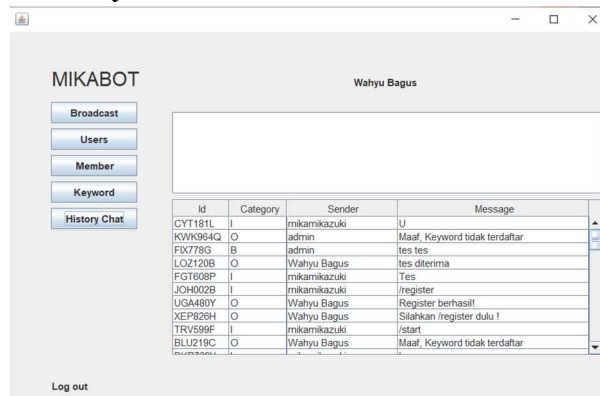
MIKABOT

Wahyu Bagus

Broadcast

Users

Member

Keyword

History Chat

| Id | Category | Sender | Message |
|---|---|---|---|
| CYT181L | I | mikamikazuki | U |
| KWK964Q | O | admin | Maaf, Keyword tidak terdaftar |
| FIX778G | B | admin | tes tes |
| LOZ120B | O | Wahyu Bagus | tes diterima |
| FGT608P | I | mikamikazuki | Tes |
| JOH002B | I | mikamikazuki | /register |
| UGA480Y | O | Wahyu Bagus | Register berhasil! |
| XEP826H | O | Wahyu Bagus | Silahkan /register dulu ! |
| TRV599F | I | mikamikazuki | /start |
| BLU219C | O | Wahyu Bagus | Maaf, Keyword tidak terdaftar |
| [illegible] | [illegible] | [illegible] | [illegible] |

Log out